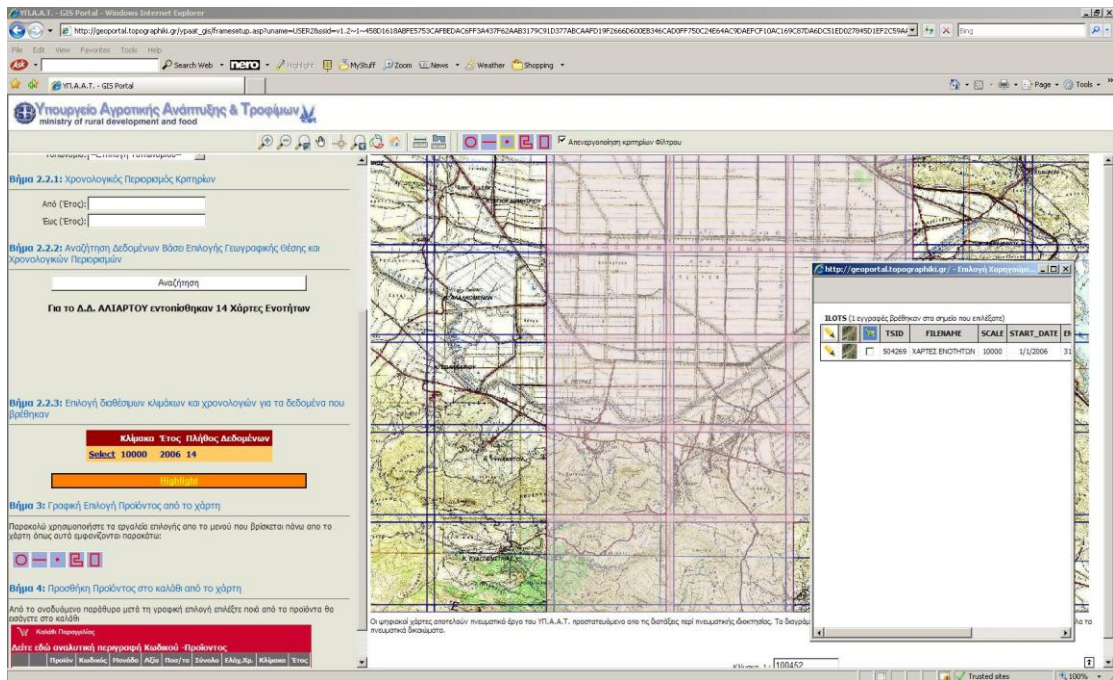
ΥΠ.Α.Α.Τ. - GIS Portal - Windows Internet Explorer

http://geoportal.topographiki.gr/ypaat_gis/framesetup.asp?uname=USER2&sid=v1.2~1~458D1618ABFE5753CAFBEDAC6FF3A437F62AAB3179C91D377ABCAAFD19F2666D600EB346CAD0FF750C24E64AC9DAEFCF10AC169C87DA6DC51ED027845D1EF2C59A

Bing

File Edit View Favorites Tools Help

Search Web · nero · Highlight · MyStuff · Zoom · News · Weather · Shopping

ΥΠ.Α.Α.Τ. - GIS Portal

Page · Tools

Υπουργείο Αγροτικής Ανάπτυξης & Τροφίμων
ministry of rural development and food

Απενεργοποίηση κριτηρίων Φίλτρου

Βήμα 2.2.1: Χρονολογικός Περιορισμός Κριτηρίων

Από (Έτος):
Έως (Έτος):

Βήμα 2.2.2: Αναζήτηση Δεδομένων Βάσει Επιλογής Γεωγραφικής Θέσης και Χρονολογικών Περιορισμών

Αναζήτηση

Για το Δ.Δ. ΑΛΙΑΡΤΟΥ εντοπίσθηκαν 14 Χάρτες Ενοτήτων

Βήμα 2.2.3: Επιλογή διαθέσιμων κλιμάκων και χρονολογιών για τα δεδομένα που βρέθηκαν

| | Κλίμακα | Έτος | Πλήθος Δεδομένων |
|---|---|---|---|
| Select | 10000 | 2006 | 14 |

Highlight

Βήμα 3: Γραφική Επιλογή Προϊόντος από το χάρτη

Παρακαλώ χρησιμοποιήστε τα εργαλεία επιλογής απο το μενού που βρίσκεται πάνω απο το χάρτη όπως αυτά εμφανίζονται παρακάτω:

Βήμα 4: Προσθήκη Προϊόντος στο καλάθι από το χάρτη

Από το συνοδευόμενο παράθυρο μετά τη γραφική επιλογή επιλέξτε ποιό από τα προϊόντα θα εισάγετε στο καλάθι

Καλάθι Παραγγελίας
Δείτε εδώ αναλυτική περιγραφή Κωδικού -Προϊόντος

Προϊόν | Κωδικός | Μονάδα | Αξία | Ποσ/τα | Σύνολο | Ελάχ.Χρ. | Κλίμακα | Έτος

http://geoportal.topographiki.gr/ - Επιλογή Χαρτογραφ...

ILOTS (1 εγγραφές βρέθηκαν στο σημείο που επιλέξατε)

| | | | TSID | FILENAME | SCALE | START_DATE | E |
|---|---|---|---|---|---|---|---|
| | | | 504269 | ΧΑΡΤΕΣ ΕΝΟΤΗΤΩΝ | 10000 | 1/1/2006 | 31 |

Οι ψηφιακοί χάρτες αποτελούν πνευματικό έργο του ΥΠ.Α.Α.Τ. προστατευόμενο απο τις διατάξεις περί πνευματικής ιδιοκτησίας. Τα διαγράμ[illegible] πνευματικά δικαιώματα.

Κλίμακα 1: 100452

Trusted sites
100%